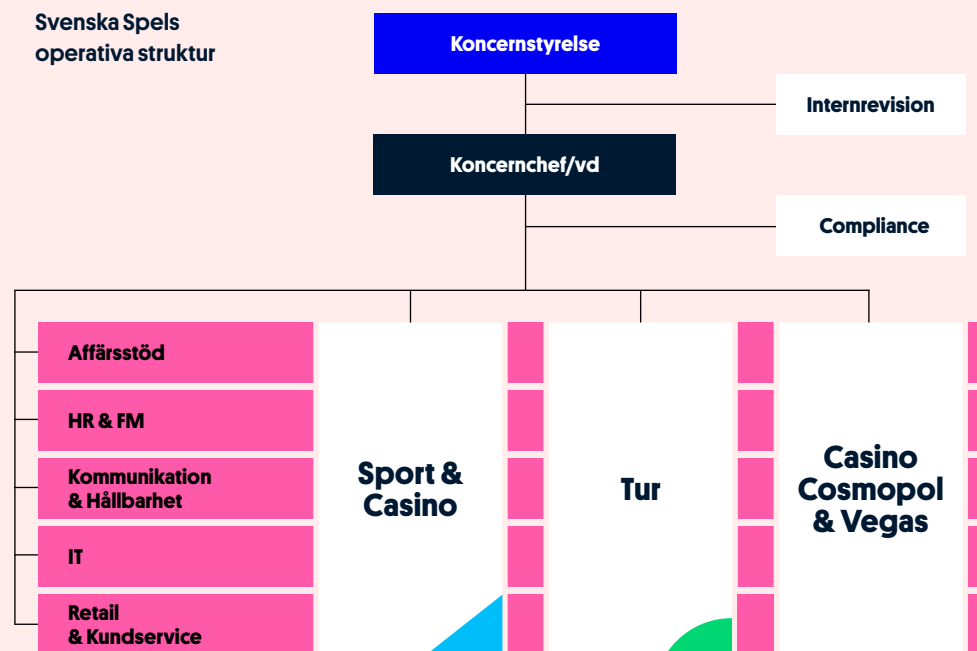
Svenska Spels operativa struktur

Koncernstyrelse

Internrevision

Koncernchef/vd

Compliance

Affärsstöd

HR & FM

Kommunikation & Hållbarhet

IT

Retail & Kundservice

Sport & Casino

Tur

Casino Cosmopol & Vegas